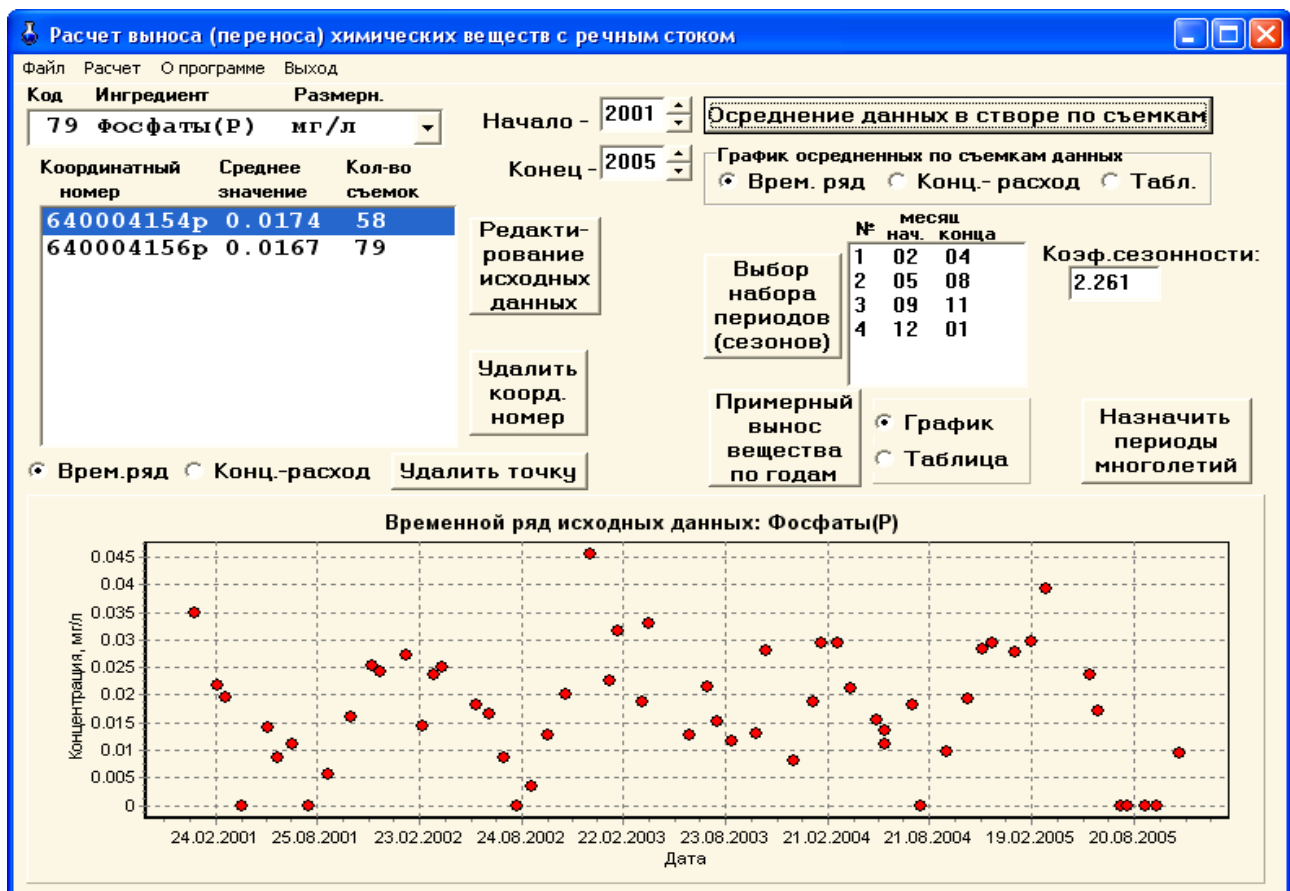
Расчет выноса (переноса) химических веществ с речным стоком

Файл Расчет О программе Выход

Код Ингредиент Размерн.

79 Фосфаты(Р) мг/л

Координатный номер | Среднее значение | Кол-во съемок

640004154р 0.0174 58
640004156р 0.0167 79

Начало - 2001

Конец - 2005

Осреднение данных в створе по съемкам

График осредненных по съемкам данных
Врем. ряд Конц.- расход Табл.

Редактирование исходных данных

Удалить коорд. номер

Выбор набора периодов (сезонов)

| № | месяц нач. | конца |
|---|---|---|
| 1 | 02 | 04 |
| 2 | 05 | 08 |
| 3 | 09 | 11 |
| 4 | 12 | 01 |

Коэф.сезонности:
2.261

Примерный вынос вещества по годам

График
Таблица

Назначить периоды многолетий

Врем.ряд Конц.-расход Удалить точку

Временной ряд исходных данных: Фосфаты(Р)

Концентрация, мг/л

0.045
0.04
0.035
0.03
0.025
0.02
0.015
0.01
0.005
0

24.02.2001 25.08.2001 23.02.2002 24.08.2002 22.02.2003 23.08.2003 21.02.2004 21.08.2004 19.02.2005 20.08.2005

Дата